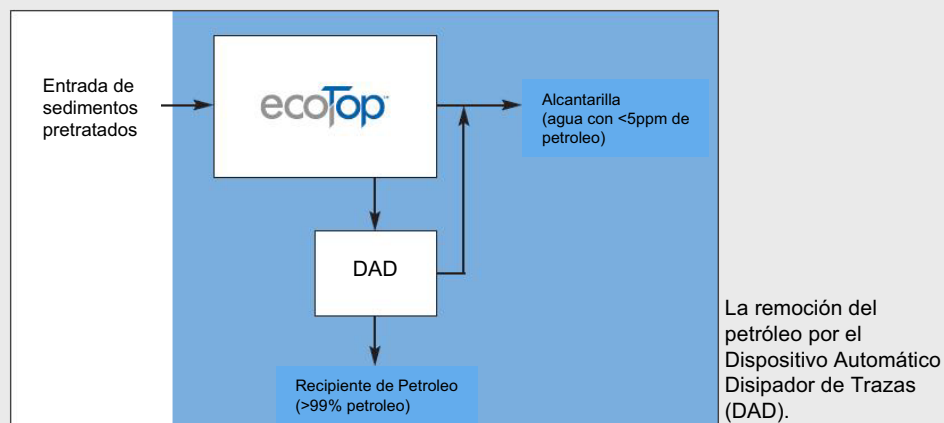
Entrada de sedimentos pretratados

ecoTop

Alcantarilla (agua con <5ppm de petroleo)

DAD

Recipiente de Petroleo (>99% petroleo)

La remoción del petróleo por el Dispositivo Automático Disipador de Trazas (DAD).